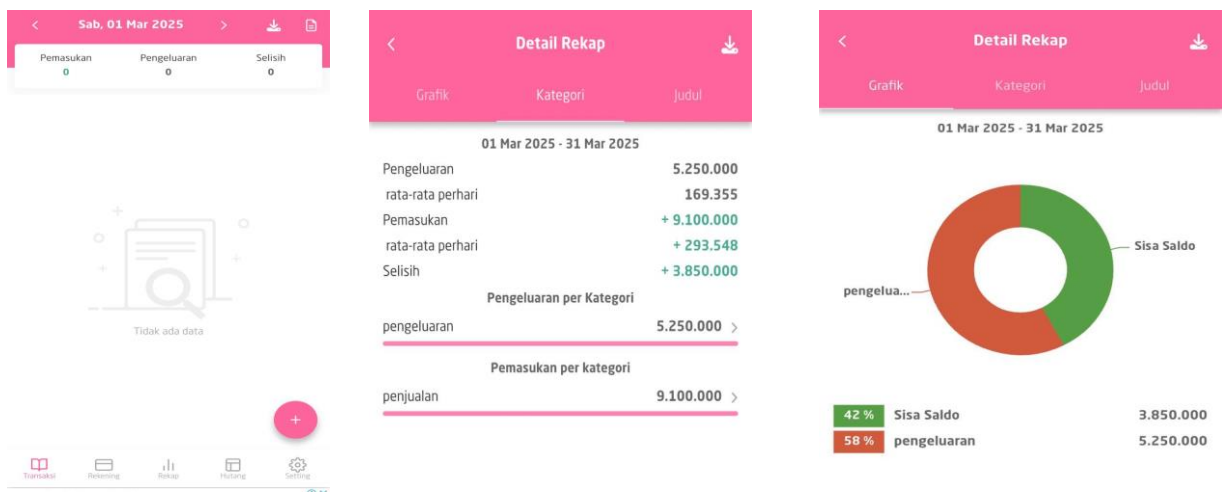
< Sab, 01 Mar 2025 >

Pemasukan
0

Pengeluaran
0

Selisih
0

Tidak ada data

+

Transaksi
Rekening
Rekap
Hutang
Setting

<
Detail Rekap

Grafik
Kategori
Judul

01 Mar 2025 - 31 Mar 2025

| | |
|---|---|
| Pengeluaran | 5.250.000 |
| rata-rata perhari | 169.355 |
| Pemasukan | + 9.100.000 |
| rata-rata perhari | + 293.548 |
| Selisih | + 3.850.000 |

Pengeluaran per Kategori

pengeluaran 5.250.000 >

Pemasukan per kategori

penjualan 9.100.000 >

<
Detail Rekap

Grafik
Kategori
Judul

01 Mar 2025 - 31 Mar 2025

Sisa Saldo

pengelua...

| | | |
|---|---|---|
| 42 % | Sisa Saldo | 3.850.000 |
| 58 % | pengeluaran | 5.250.000 |